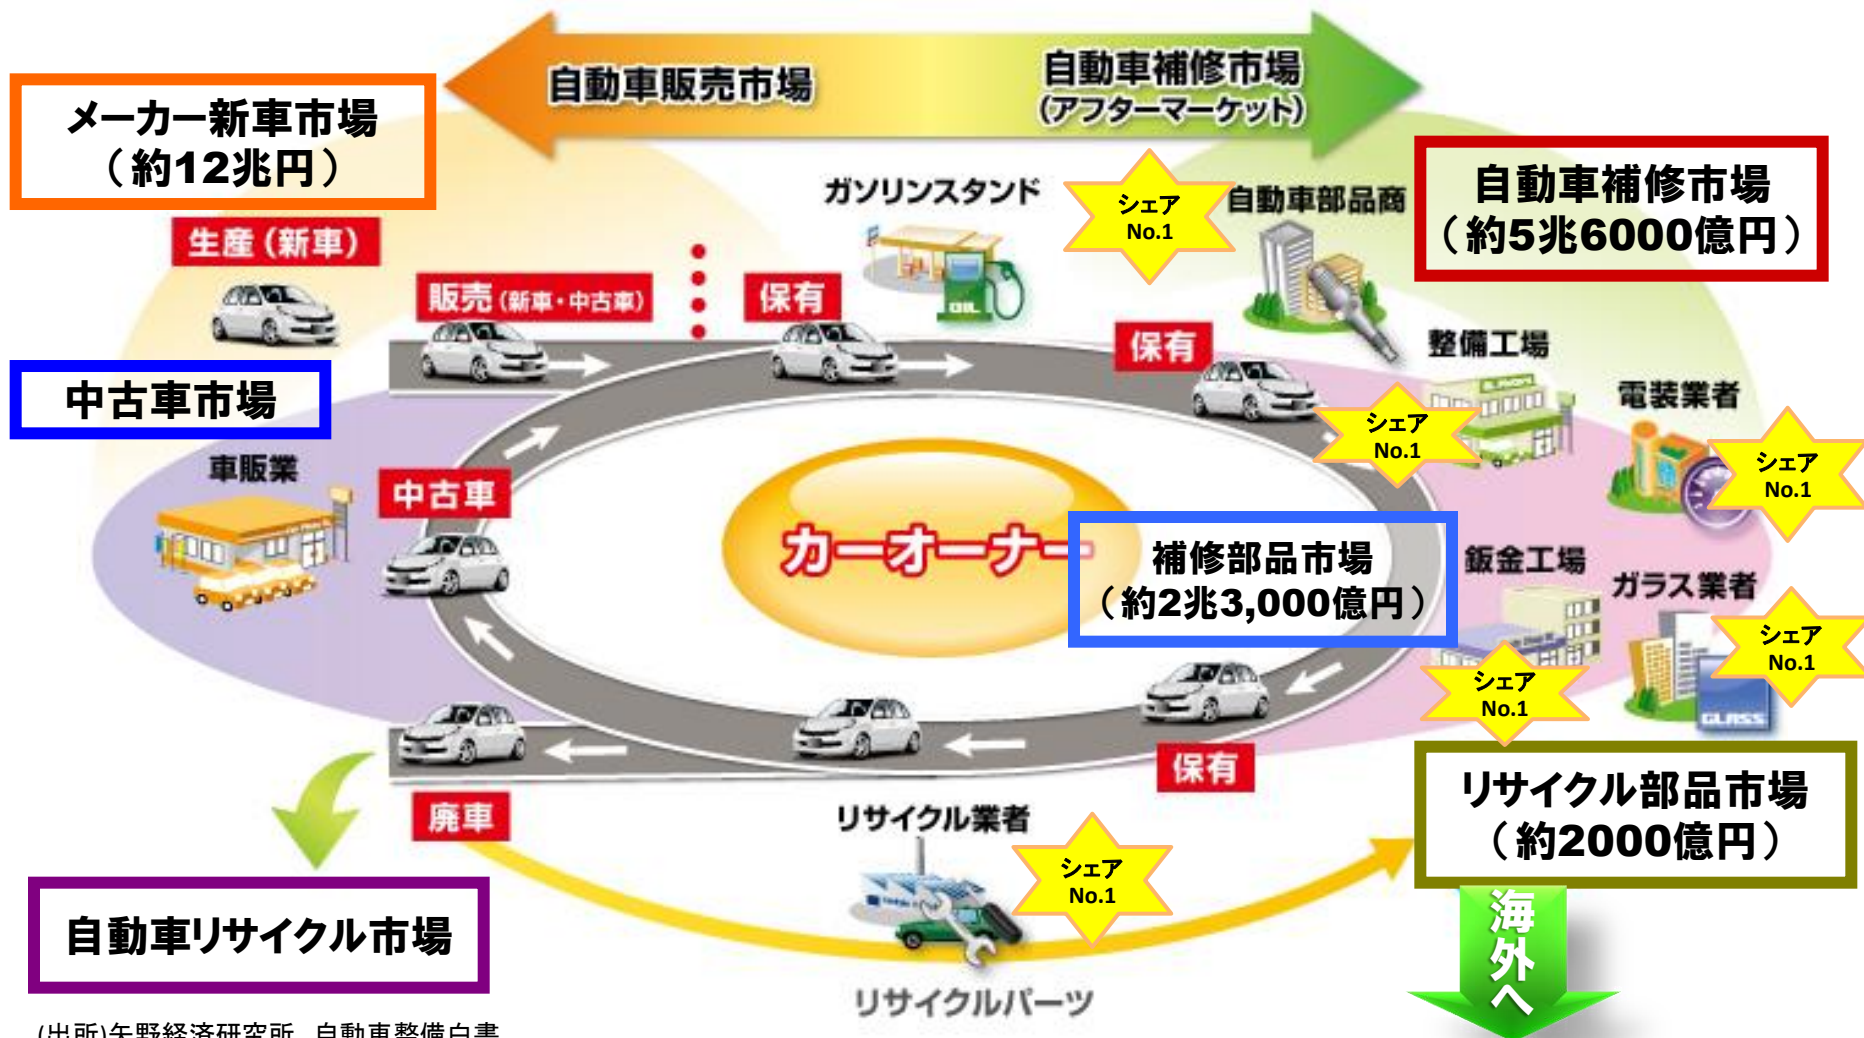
自動車販売市場

自動車補修市場
(アフターマーケット)

メーカー新車市場
(約12兆円)

生産(新車)

ガソリンスタンド

シェア
No.1

自動車部品商

自動車補修市場
(約5兆6000億円)

販売(新車・中古車)

保有

保有

整備工場

中古車市場

シェア
No.1

電装業者

車販業

シェア
No.1

中古車

カーオーナー

補修部品市場
(約2兆3,000億円)

鈑金工場

ガラス業者

シェア
No.1

シェア
No.1

保有

廃車

リサイクル業者

シェア
No.1

リサイクル部品市場
(約2000億円)

海外へ

自動車リサイクル市場

リサイクルパーツ

(出所)矢野経済研究所 自動車整備白書